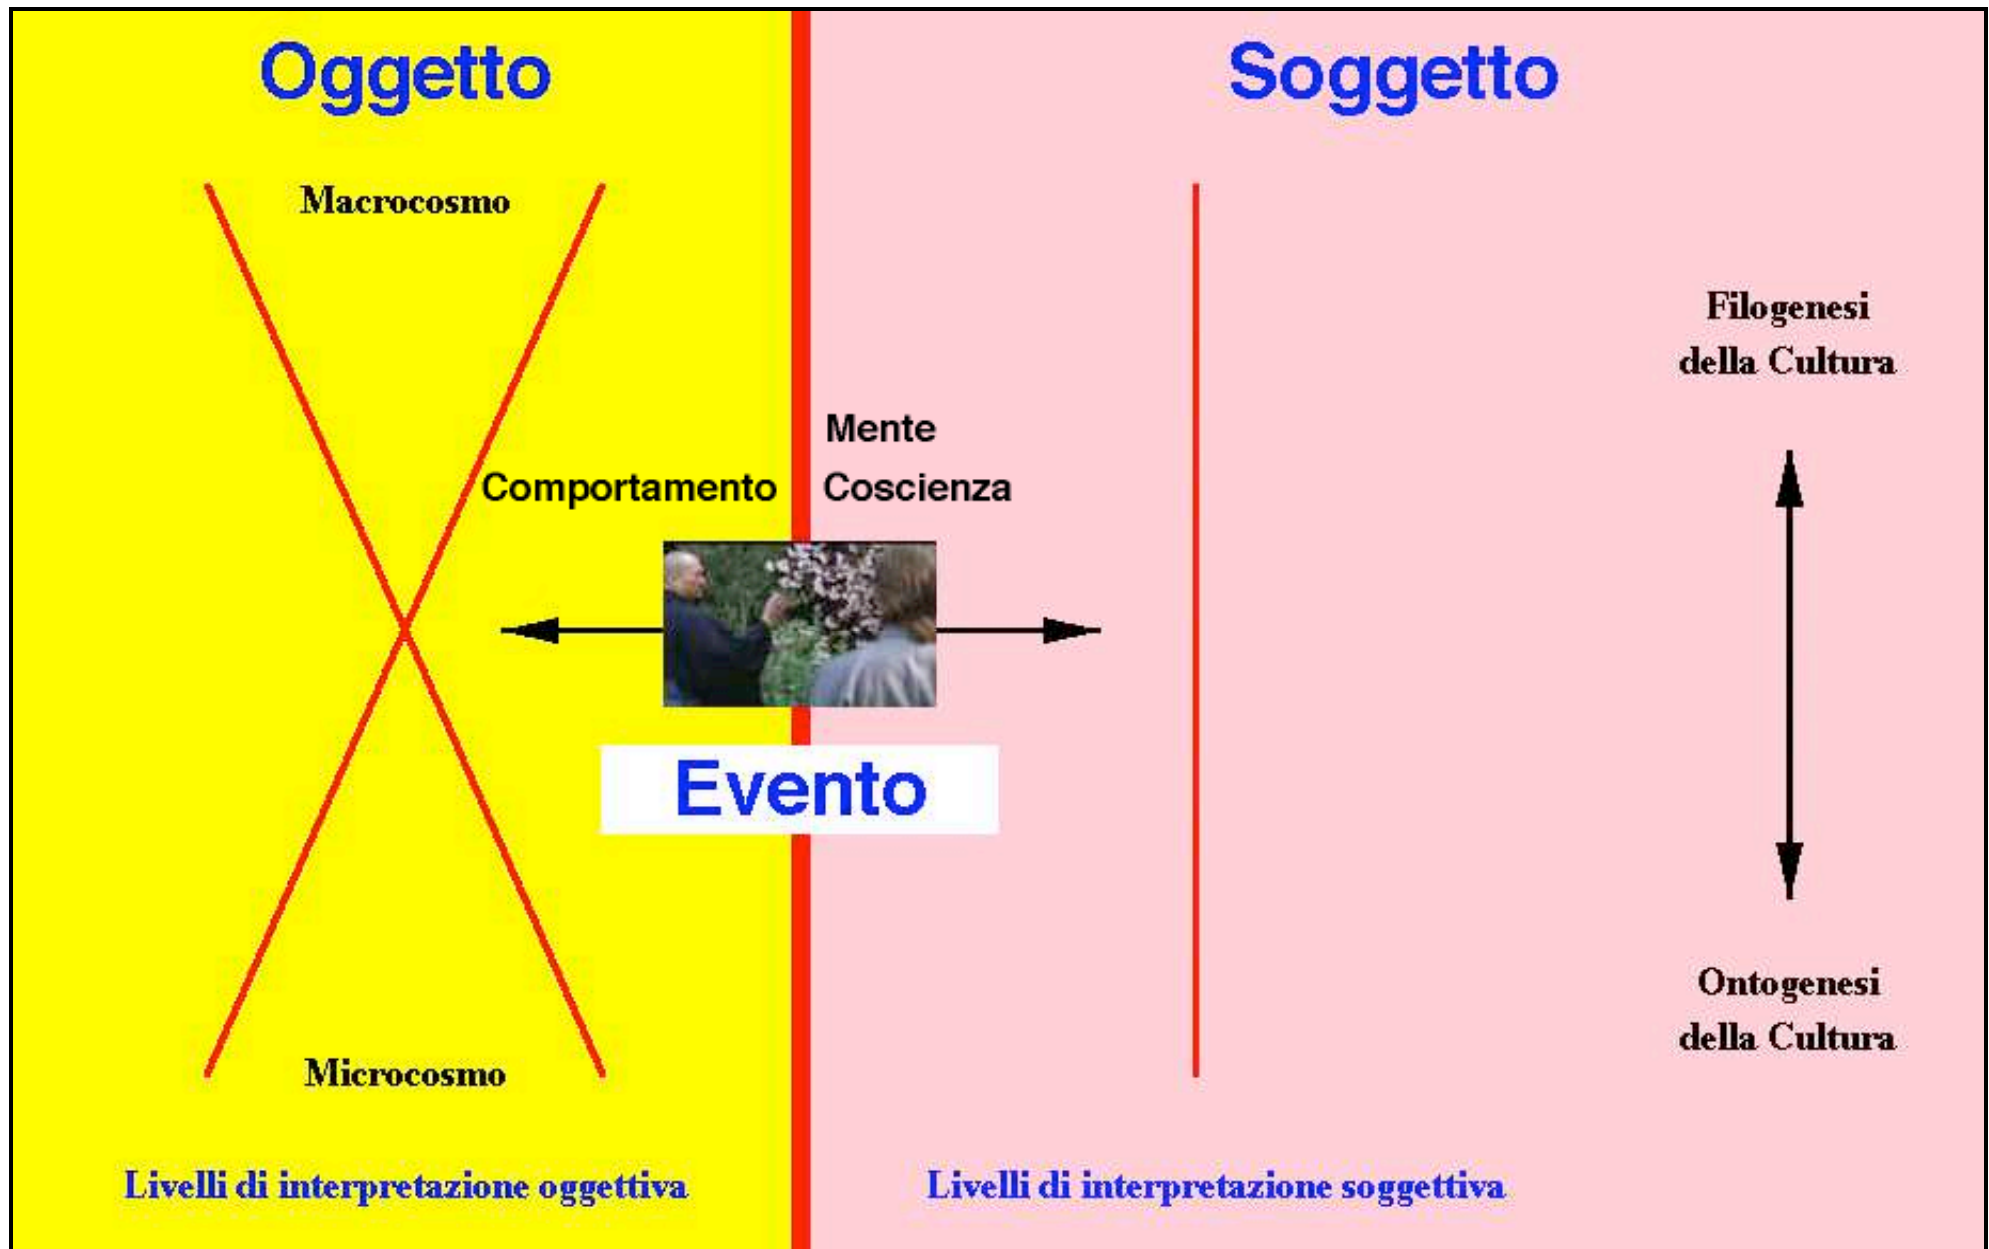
Oggetto

Soggetto

Macrocosmo

Filogenesi della Cultura

Mente

Comportamento

Coscienza

Evento

Ontogenesi della Cultura

Microcosmo

Livelli di interpretazione oggettiva

Livelli di interpretazione soggettiva